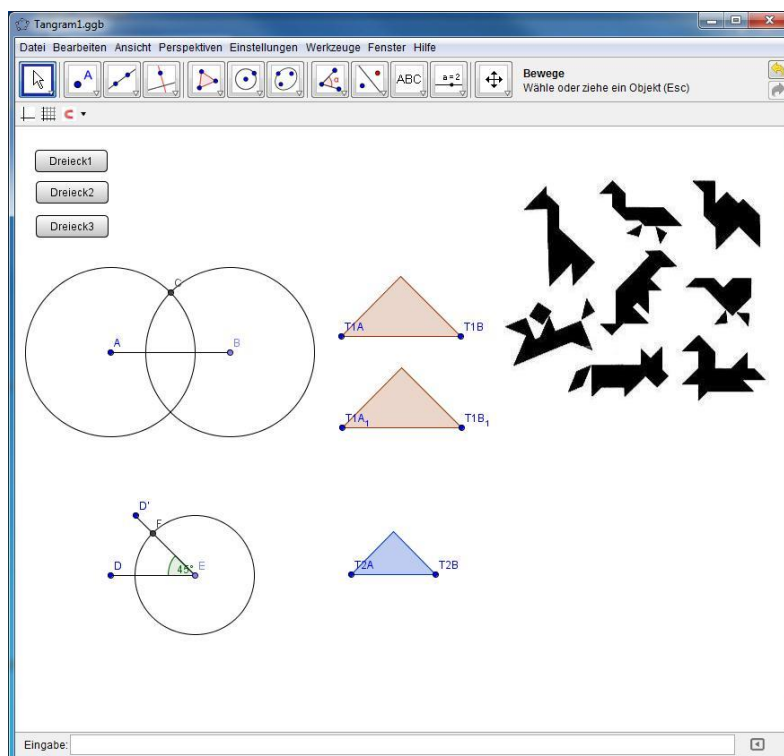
Tangram1.ggb

Datei Bearbeiten Ansicht Perspektiven Einstellungen Werkzeuge Fenster Hilfe

ABC $a=2$

Bewege
Wähle oder ziehe ein Objekt (Esc)

Dreieck1

Dreieck2

Dreieck3

C

A

B

T1A

T1B

$T1A_1$

$T1B_1$

D'

F

D

45°

E

T2A

T2B

Eingabe: